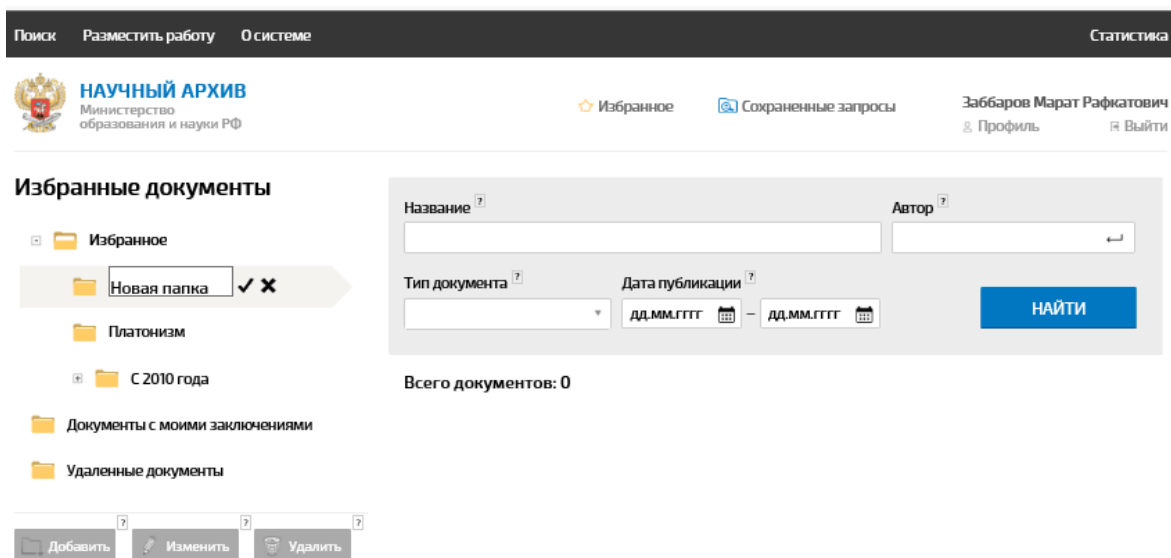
Поиск Разместить работу О системе Статистика

НАУЧНЫЙ АРХИВ
Министерство образования и науки РФ

Избранное Сохраненные запросы

Заббаров Марат Рафкатович
Профиль Выйти

Избранные документы

Избранное

Новая папка ✓ ✕

Платонизм

С 2010 года

Документы с моими заключениями

Удаленные документы

? ? ?
Добавить Изменить Удалить

Название ?

Автор ?

Тип документа ?

Дата публикации ?

дд.мм.гггг – дд.мм.гггг

НАЙТИ

Всего документов: 0